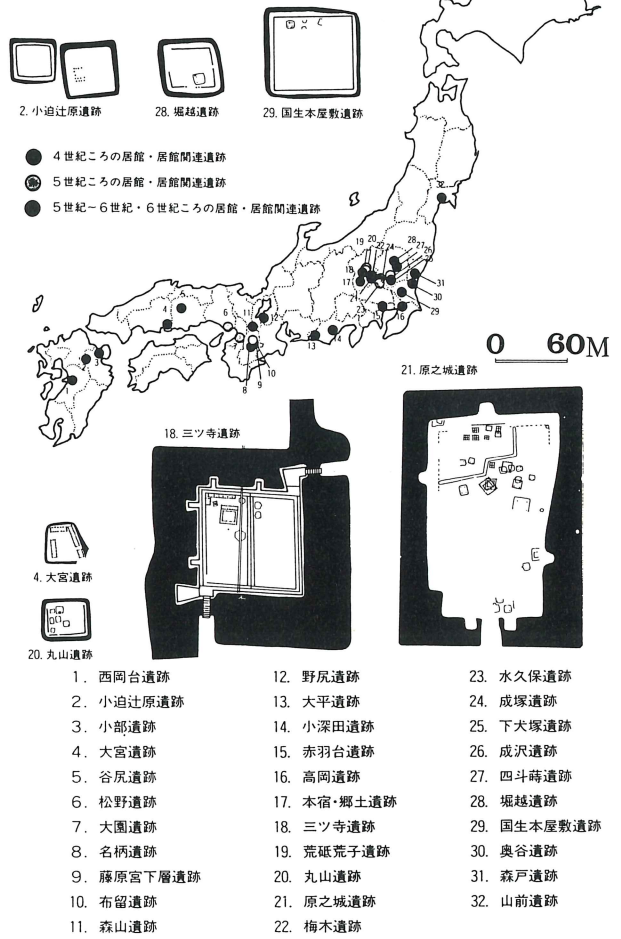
2. 小迫辻原遺跡

28. 堀越遺跡

29. 国生本屋敷遺跡

4世紀ころの居館・居館関連遺跡

5世紀ころの居館・居館関連遺跡

5世紀～6世紀・6世紀ころの居館・居館関連遺跡

32

19 20 22 24 28 27 26 25

18 17 21 23 15 31 30 16 29

4 6 11 12 7 8 9 10 13 14

0 60M

21. 原之城遺跡

18. 三ツ寺遺跡

4. 大宮遺跡

20. 丸山遺跡

1. 西岡台遺跡
2. 小迫辻原遺跡
3. 小部遺跡
4. 大宮遺跡
5. 谷尻遺跡
6. 松野遺跡
7. 大園遺跡
8. 名柄遺跡
9. 藤原宮下層遺跡
10. 布留遺跡
11. 森山遺跡

12. 野尻遺跡
13. 大平遺跡
14. 小深田遺跡
15. 赤羽台遺跡
16. 高岡遺跡
17. 本宿・郷土遺跡
18. 三ツ寺遺跡
19. 荒砥荒子遺跡
20. 丸山遺跡
21. 原之城遺跡
22. 梅木遺跡

23. 水久保遺跡
24. 成塚遺跡
25. 下犬塚遺跡
26. 成沢遺跡
27. 四斗蒔遺跡
28. 堀越遺跡
29. 国生本屋敷遺跡
30. 奥谷遺跡
31. 森戸遺跡
32. 山前遺跡